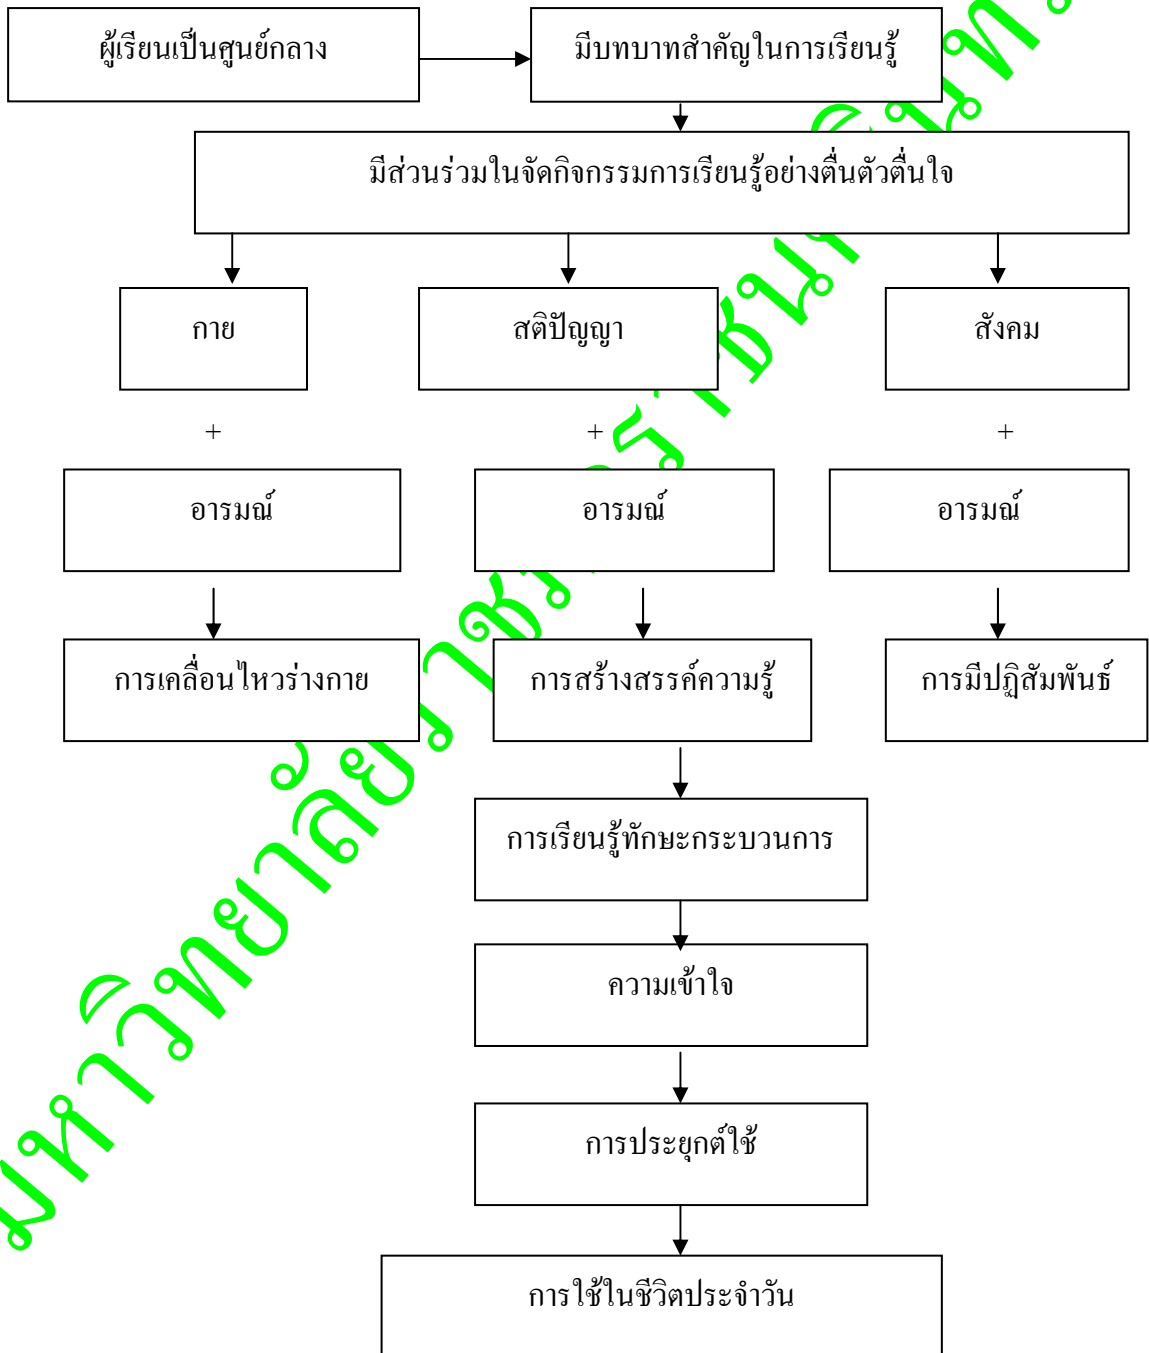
ผู้เรียนเป็นศูนย์กลาง

มีบทบาทสำคัญในการเรียนรู้

มีส่วนร่วมในจัดกิจกรรมการเรียนรู้อย่างตื่นตัวตื่นใจ

กาย

สติปัญญา

สังคม

+

+

+

อารมณ์

อารมณ์

อารมณ์

การเคลื่อนไหวร่างกาย

การสร้างสรรค์ความรู้

การมีปฏิสัมพันธ์

การเรียนรู้ทักษะกระบวนการ

ความเข้าใจ

การประยุกต์ใช้

การใช้ในชีวิตประจำวัน

มหาวิทยาลัยราชภัฏ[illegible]